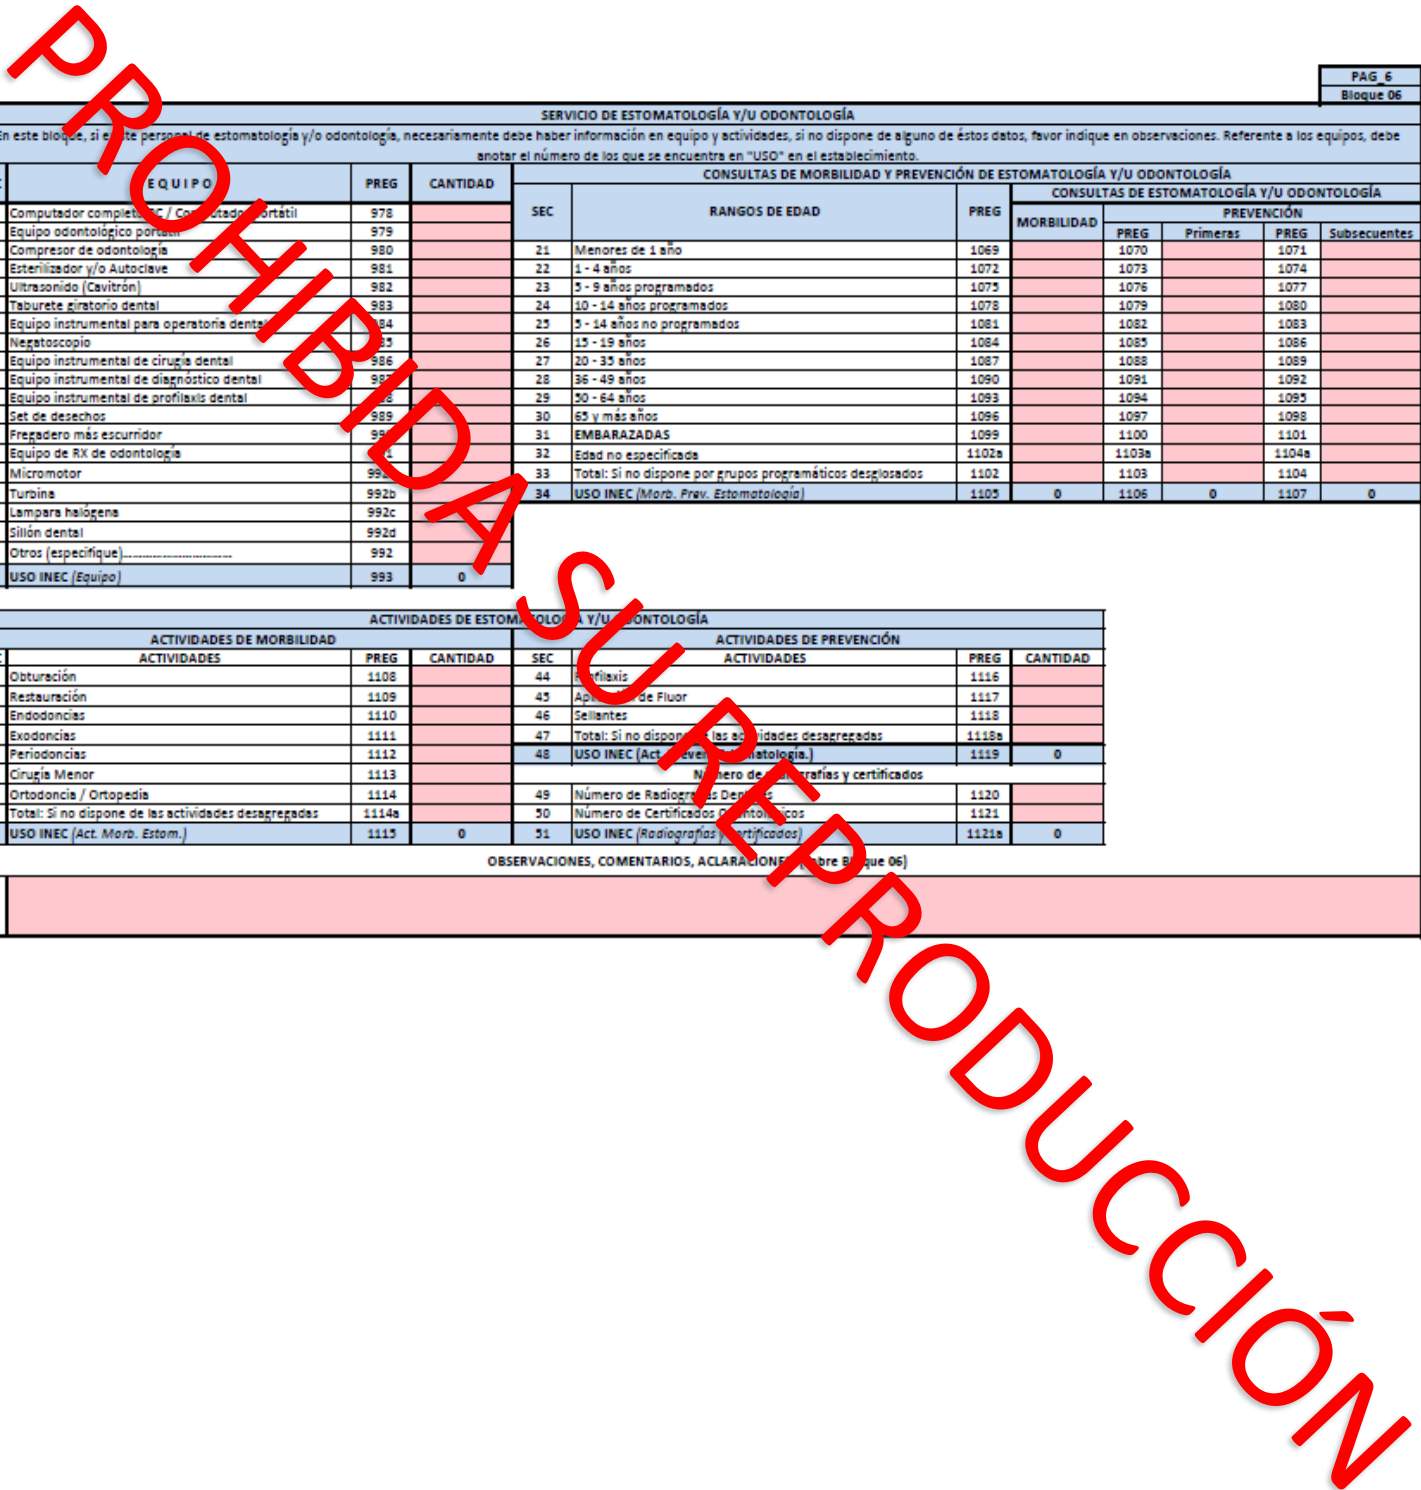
PAG_6
Bloque 06

SERVICIO DE ESTOMATOLOGÍA Y/U ODONTOLOGÍA

En este bloque, si e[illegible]te personal de estomatología y/o odontología, necesariamente debe haber información en equipo y actividades, si no dispone de alguno de éstos datos, favor indique en observaciones. Referente a los equipos, debe anotar el número de los que se encuentra en "USO" en el establecimiento.

| EQUIPO | PREG | CANTIDAD |
|---|---|---|
| Computador complet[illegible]C / Co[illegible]tad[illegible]rtátil | 978 | |
| Equipo odontológico port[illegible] | 979 | |
| Compresor de odontología | 980 | |
| Esterilizador y/o Autoclave | 981 | |
| Ultrasonido (Cavitrón) | 982 | |
| Taburete giratorio dental | 983 | |
| Equipo instrumental para operatoria denta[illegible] | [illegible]84 | |
| Negatoscopio | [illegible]85 | |
| Equipo instrumental de cirugía dental | 986 | |
| Equipo instrumental de diagnóstico dental | 98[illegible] | |
| Equipo instrumental de profilaxis dental | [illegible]8 | |
| Set de desechos | 989 | |
| Fregadero más escurridor | 99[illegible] | |
| Equipo de RX de odontología | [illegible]1 | |
| Micromotor | 99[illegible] | |
| Turbina | 992b | |
| Lampara halógena | 992c | |
| Sillón dental | 992d | |
| Otros (especifique)............................ | 992 | |
| USO INEC (Equipo) | 993 | 0 |

CONSULTAS DE MORBILIDAD Y PREVENCIÓN DE ESTOMATOLOGÍA Y/U ODONTOLOGÍA

CONSULTAS DE ESTOMATOLOGÍA Y/U ODONTOLOGÍA

| SEC | RANGOS DE EDAD | PREG | MORBILIDAD | PREVENCIÓN PREG | Primeras | PREG | Subsecuentes |
|---|---|---|---|---|---|---|---|
| 21 | Menores de 1 año | 1069 | | 1070 | | 1071 | |
| 22 | 1 - 4 años | 1072 | | 1073 | | 1074 | |
| 23 | 5 - 9 años programados | 1075 | | 1076 | | 1077 | |
| 24 | 10 - 14 años programados | 1078 | | 1079 | | 1080 | |
| 25 | 5 - 14 años no programados | 1081 | | 1082 | | 1083 | |
| 26 | 15 - 19 años | 1084 | | 1085 | | 1086 | |
| 27 | 20 - 35 años | 1087 | | 1088 | | 1089 | |
| 28 | 36 - 49 años | 1090 | | 1091 | | 1092 | |
| 29 | 50 - 64 años | 1093 | | 1094 | | 1095 | |
| 30 | 65 y más años | 1096 | | 1097 | | 1098 | |
| 31 | EMBARAZADAS | 1099 | | 1100 | | 1101 | |
| 32 | Edad no especificada | 1102a | | 1103a | | 1104a | |
| 33 | Total: Si no dispone por grupos programáticos desglosados | 1102 | | 1103 | | 1104 | |
| 34 | USO INEC (Morb. Prev. Estomatología) | 1105 | 0 | 1106 | 0 | 1107 | 0 |

ACTIVIDADES DE ESTOMA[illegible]OLO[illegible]A Y/U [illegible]ONTOLOGÍA

ACTIVIDADES DE MORBILIDAD

| ACTIVIDADES | PREG | CANTIDAD |
|---|---|---|
| Obturación | 1108 | |
| Restauración | 1109 | |
| Endodoncias | 1110 | |
| Exodoncias | 1111 | |
| Periodoncias | 1112 | |
| Cirugía Menor | 1113 | |
| Ortodoncia / Ortopedia | 1114 | |
| Total: Si no dispone de las actividades desagregadas | 1114a | |
| USO INEC (Act. Morb. Estom.) | 1115 | 0 |

ACTIVIDADES DE PREVENCIÓN

| SEC | ACTIVIDADES | PREG | CANTIDAD |
|---|---|---|---|
| 44 | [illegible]filaxis | 1116 | |
| 45 | Ap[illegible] de Fluor | 1117 | |
| 46 | Sellantes | 1118 | |
| 47 | Total: Si no dispon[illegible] las a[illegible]vidades desagregadas | 1118a | |
| 48 | USO INEC (Act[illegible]ven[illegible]atología.) | 1119 | 0 |
| | N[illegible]ero de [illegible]rafías y certificados | | |
| 49 | Número de Radiogra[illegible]s Den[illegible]s | 1120 | |
| 50 | Número de Certificados O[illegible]nto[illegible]cos | 1121 | |
| 51 | USO INEC (Radiografías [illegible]rtificados) | 1121a | 0 |

OBSERVACIONES, COMENTARIOS, ACLARACIONE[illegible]bre B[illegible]que 06)

PROHIBIDA SU REPRODUCCIÓN